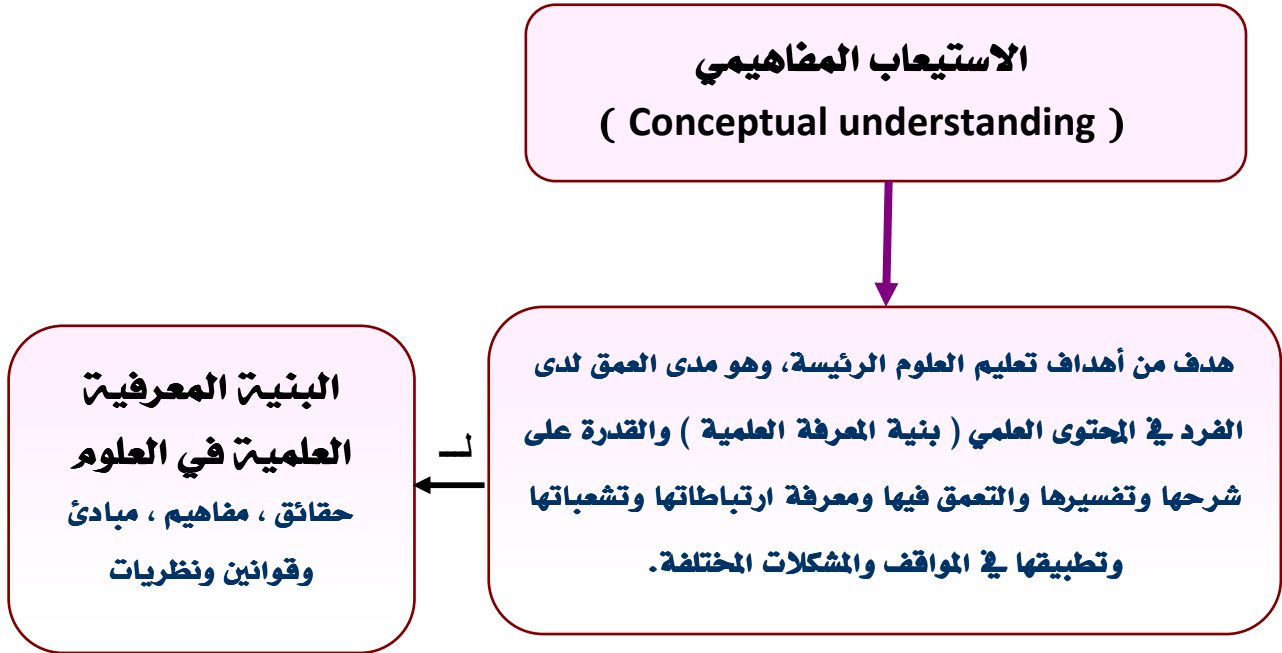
الاستيعاب المفاهيمي
( Conceptual understanding )

هدف من أهداف تعليم العلوم الرئيسة، وهو مدى العمق لدى الفرد في المحتوى العلمي ( بنية المعرفة العلمية ) والقدرة على شرحها وتفسيرها والتعمق فيها ومعرفة ارتباطاتها وتشعباتها وتطبيقها في المواقف والمشكلات المختلفة.

لـ

البنية المعرفية العلمية في العلوم
حقائق ، مفاهيم ، مبادئ وقوانين ونظريات